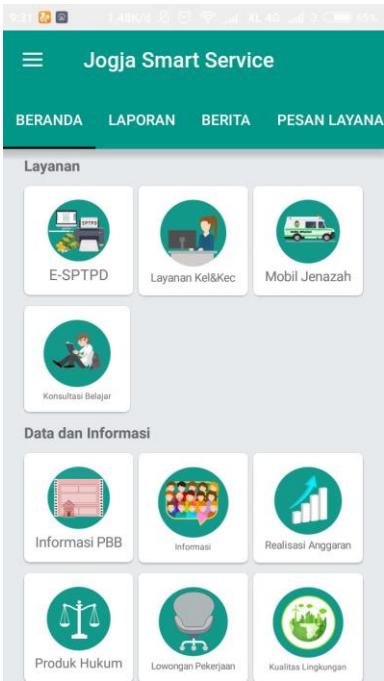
9:31 1,48K/d XL 4G 65%

Jogja Smart Service

BERANDA LAPORAN BERITA PESAN LAYANA

Layanan

SPTPD
E-SPTPD

Layanan Kel&Kec

Mobil Jenazah

Konsultasi Belajar

Data dan Informasi

Informasi PBB

Informasi

Realisasi Anggaran

Produk Hukum

Lowongan Pekerjaan

Kualitas Lingkungan